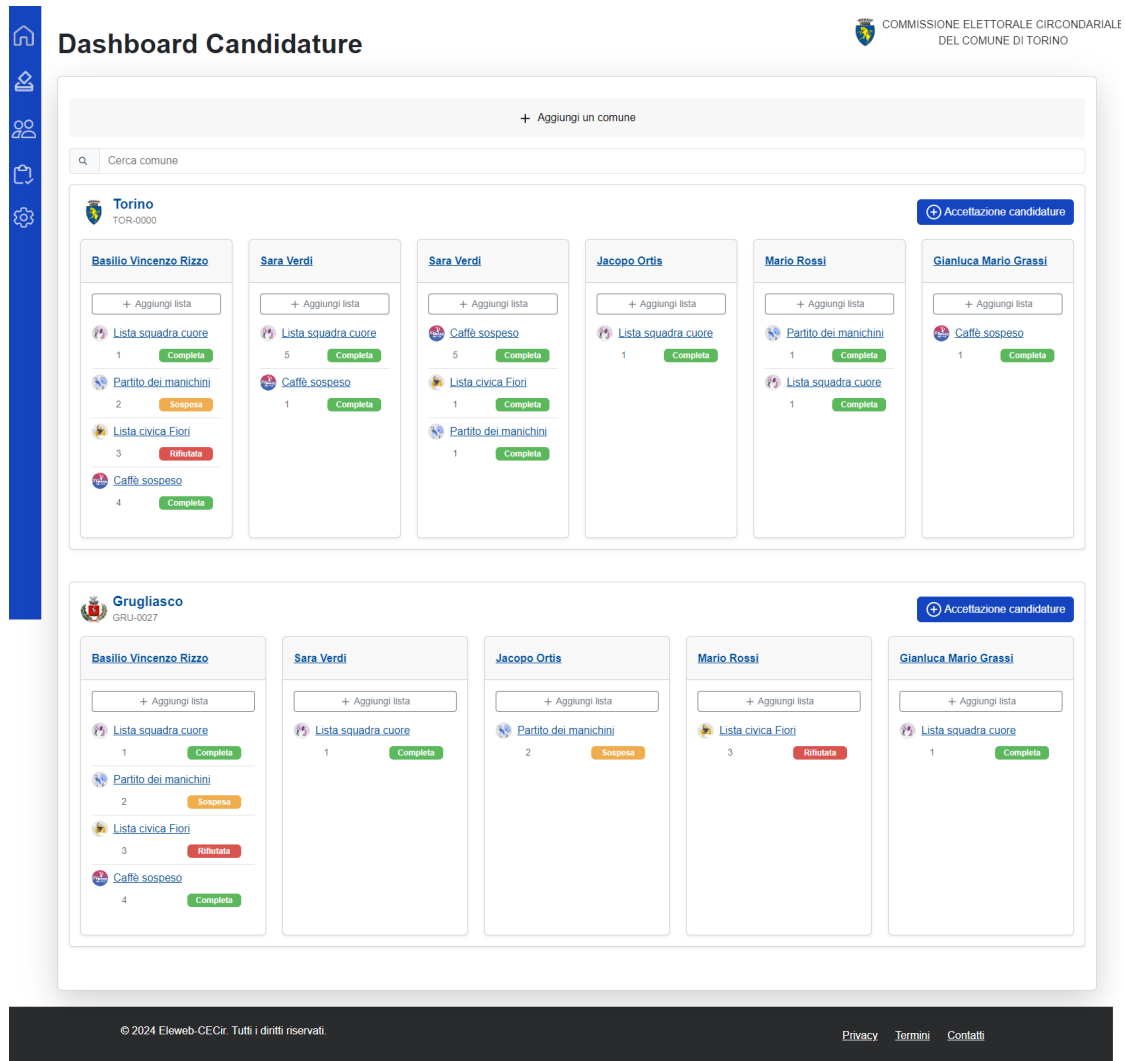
Dashboard Candidature

COMMISSIONE ELETTORALE CIRCONDARIALE DEL COMUNE DI TORINO

+ Aggiungi un comune

Cerca comune

Torino
TOR-0000

Accettazione candidature

Basilio Vincenzo Rizzo
+ Aggiungi lista
Lista squadra cuore
1 Completa
Partito dei manichini
2 Sospesa
Lista civica Fiori
3 Rifiutata
Caffè sospeso
4 Completa

Sara Verdi
+ Aggiungi lista
Lista squadra cuore
5 Completa
Caffè sospeso
1 Completa

Sara Verdi
+ Aggiungi lista
Caffè sospeso
5 Completa
Lista civica Fiori
1 Completa
Partito dei manichini
1 Completa

Jacopo Ortis
+ Aggiungi lista
Lista squadra cuore
1 Completa

Mario Rossi
+ Aggiungi lista
Partito dei manichini
1 Completa
Lista squadra cuore
1 Completa

Gianluca Mario Grassi
+ Aggiungi lista
Caffè sospeso
1 Completa

Grugliasco
GRU-0027

Accettazione candidature

Basilio Vincenzo Rizzo
+ Aggiungi lista
Lista squadra cuore
1 Completa
Partito dei manichini
2 Sospesa
Lista civica Fiori
3 Rifiutata
Caffè sospeso
4 Completa

Sara Verdi
+ Aggiungi lista
Lista squadra cuore
1 Completa

Jacopo Ortis
+ Aggiungi lista
Partito dei manichini
2 Sospesa

Mario Rossi
+ Aggiungi lista
Lista civica Fiori
3 Rifiutata

Gianluca Mario Grassi
+ Aggiungi lista
Lista squadra cuore
1 Completa

© 2024 Eleweb-CECir. Tutti i diritti riservati.

Privacy Termini Contatti